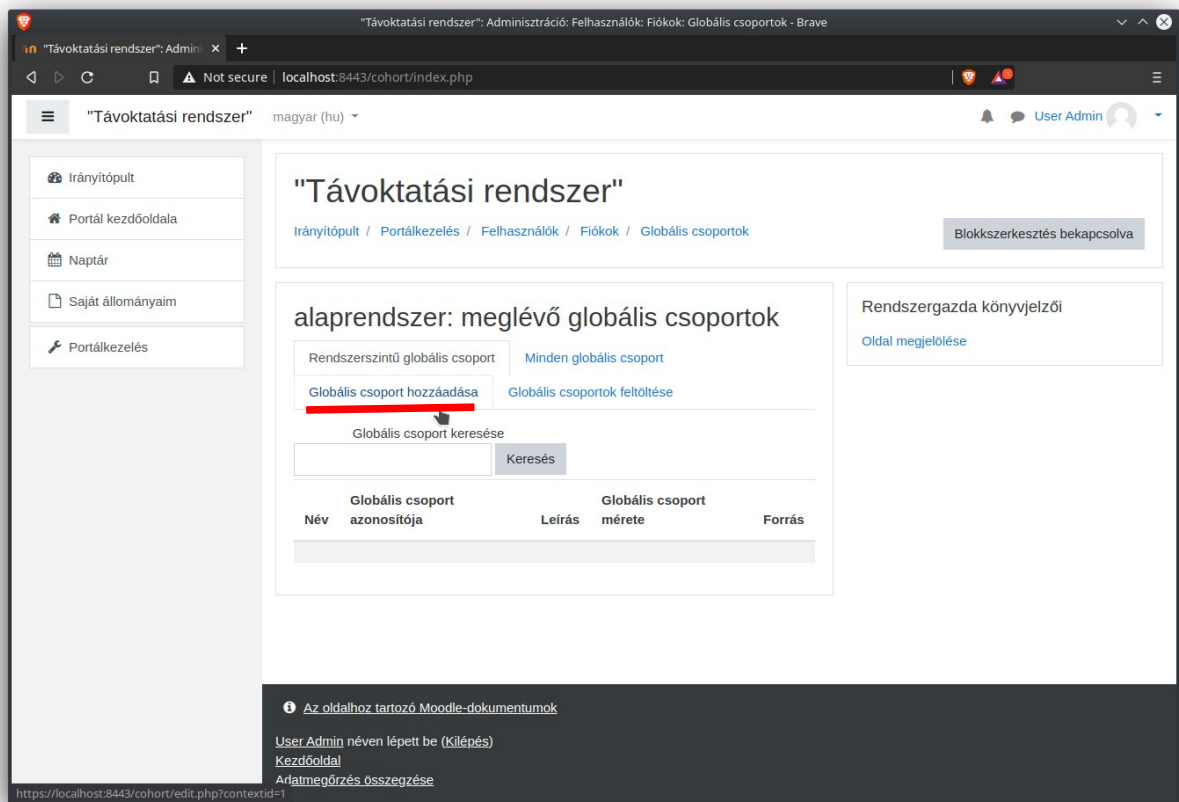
"Távoktatási rendszer": Adminisztráció: Felhasználók: Fiókok: Globális csoportok - Brave

"Távoktatási rendszer": Admini ×

Not secure | localhost:8443/cohort/index.php

"Távoktatási rendszer" magyar (hu)

User Admin

Irányítópult
Portál kezdőoldala
Naptár
Saját állományaim
Portálkezelés

"Távoktatási rendszer"

Irányítópult / Portálkezelés / Felhasználók / Fiókok / Globális csoportok

Blokkszerkesztés bekapcsolva

alaprendszer: meglévő globális csoportok

Rendszerszintű globális csoport | Minden globális csoport

Globális csoport hozzáadása | Globális csoportok feltöltése

Globális csoport keresése

Keresés

| Név | Globális csoport azonosítója | Leírás | Globális csoport mérete | Forrás |
|---|---|---|---|---|

Rendszergazda könyvjelzői

Oldal megjelölése

Az oldalhoz tartozó Moodle-dokumentumok

User Admin néven lépett be (Kilépés)
Kezdőoldal
Adatmegőrzés összegzése

https://localhost:8443/cohort/edit.php?contextid=1